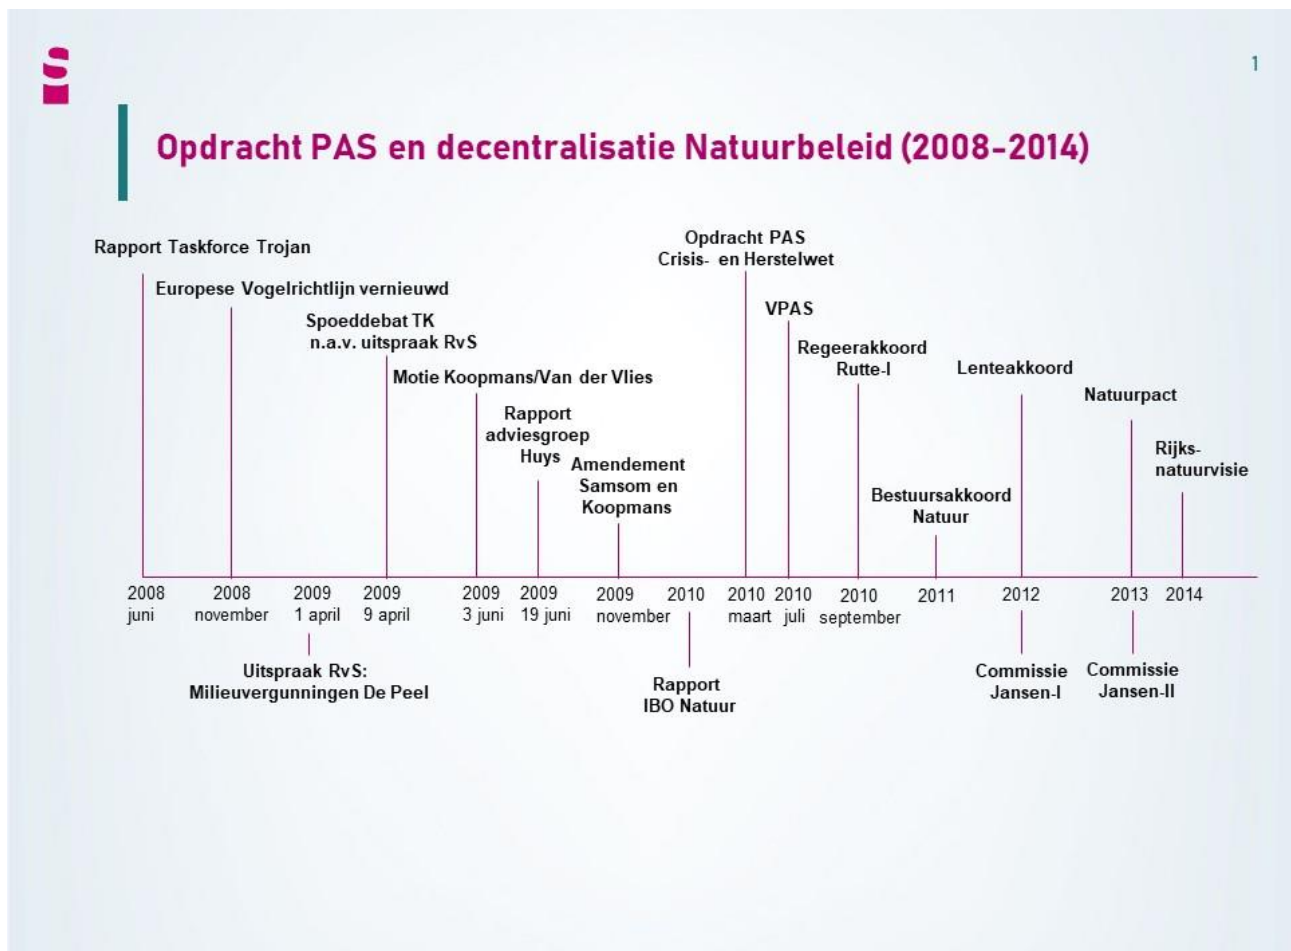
1

Opdracht PAS en decentralisatie Natuurbeleid (2008-2014)

Rapport Taskforce Trojan

Europese Vogelrichtlijn vernieuwd

Spoeddebat TK n.a.v. uitspraak RvS

Motie Koopmans/Van der Vlies

Rapport adviesgroep Huys

Amendement Samsom en Koopmans

Opdracht PAS Crisis- en Herstelwet

VPAS

Regeerakkoord Rutte-I

Bestuursakkoord Natuur

Lenteakkoord

Natuurpact

Rijks-natuurvisie

2008 juni

2008 november

2009 1 april

2009 9 april

2009 3 juni

2009 19 juni

2009 november

2010

2010 maart

2010 juli

2010 september

2011

2012

2013

2014

Uitspraak RvS: Milieuvergunningen De Peel

Rapport IBO Natuur

Commissie Jansen-I

Commissie Jansen-II